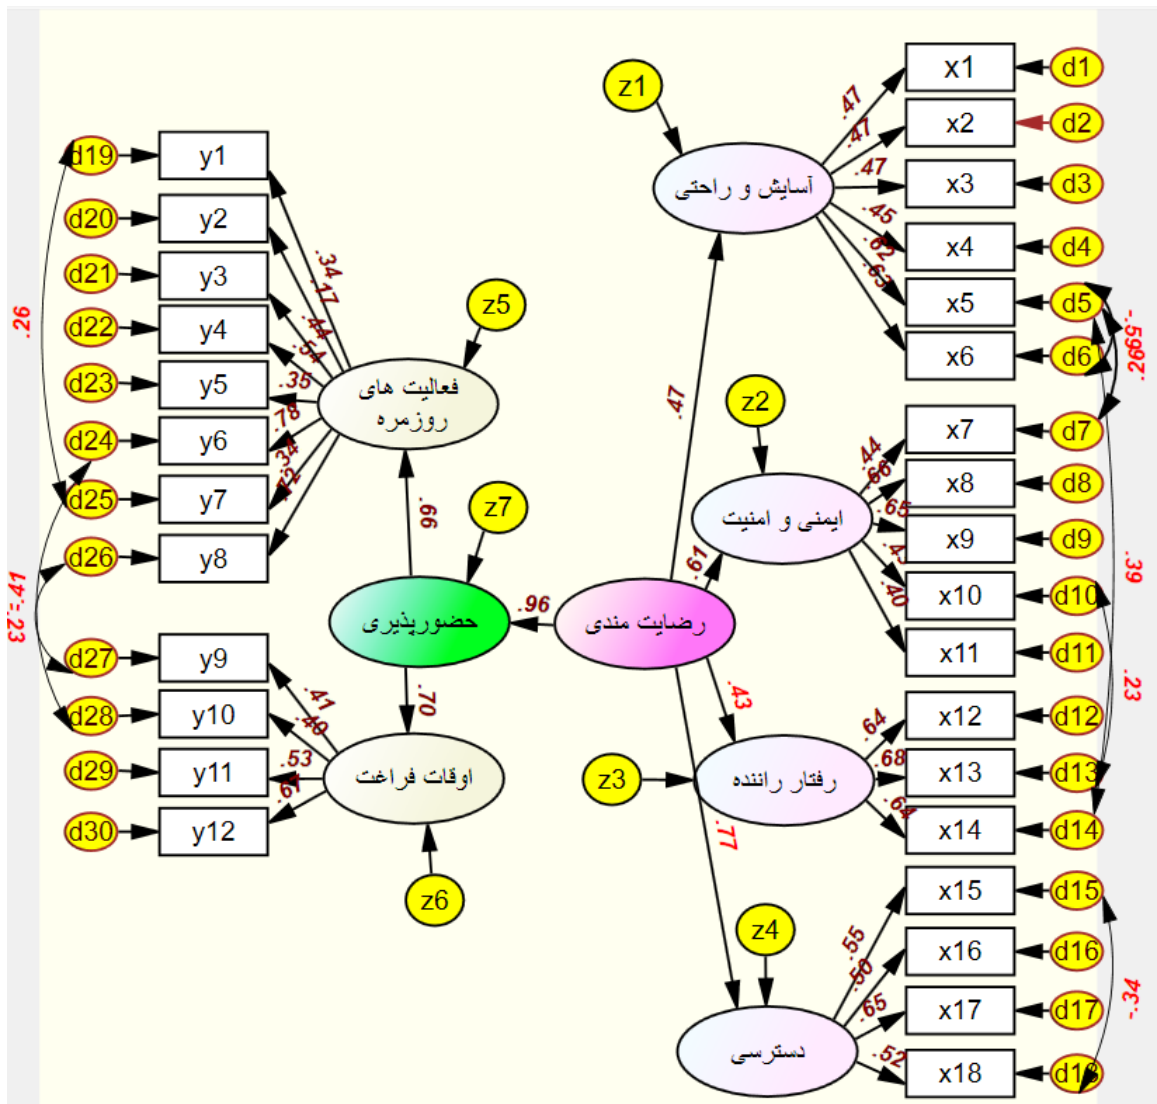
z1
x1
d1
.47
x2
d2
.47
.47
آسایش و راحتی
x3
d3
.45
x4
d4
.62
.63
x5
d5
x6
d6
.59
-.26
d19
y1
d20
y2
.34
.17
d21
y3
z5
.26
d22
y4
.44
.54
d23
y5
.35
فعالیت های روزمره
.47
d24
y6
.78
.34
.42
d25
y7
z2
x7
d7
.44
.66
x8
d8
.65
ایمنی و امنیت
x9
d9
.43
.40
x10
d10
x11
d11
.99
z7
d26
y8
.61
.39
.41
-.22
.23
حضورپذیری
.96
رضایت مندی
.70
d27
y9
.43
x12
d12
.64
.41
.40
d28
y10
.68
.23
x13
d13
d29
y11
.53
اوقات فراغت
z3
رفتار راننده
.61
.64
d30
y12
x14
d14
.77
z6
x15
d15
z4
.55
x16
d16
.50
.65
x17
d17
-.34
دسترسی
.52
x18
d18